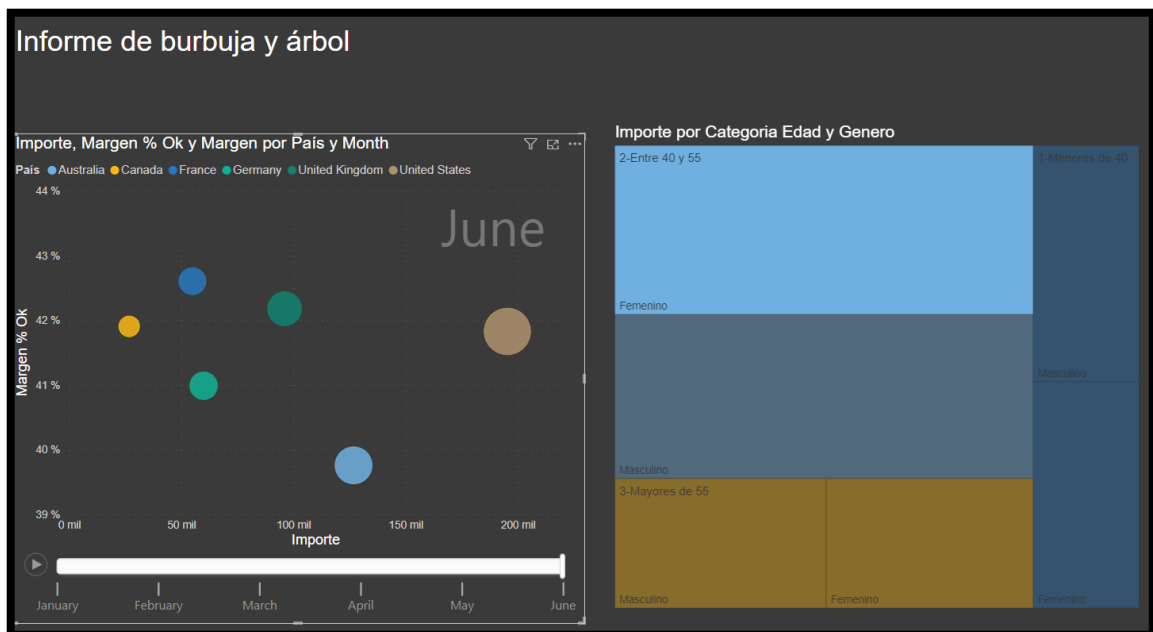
Informe de burbuja y árbol

Importe, Margen % Ok y Margen por País y Month

País ● Australia ● Canada ● France ● Germany ● United Kingdom ● United States

June

44 %
43 %
42 %
41 %
40 %
39 %

Margen % Ok

0 mil
50 mil
100 mil
150 mil
200 mil

Importe

January
February
March
April
May
June

Importe por Categoria Edad y Genero

2-Entre 40 y 55
Femenino
Masculino
3-Mayores de 55
Masculino
Femenino
1-Menores de 40
Masculino
Femenino